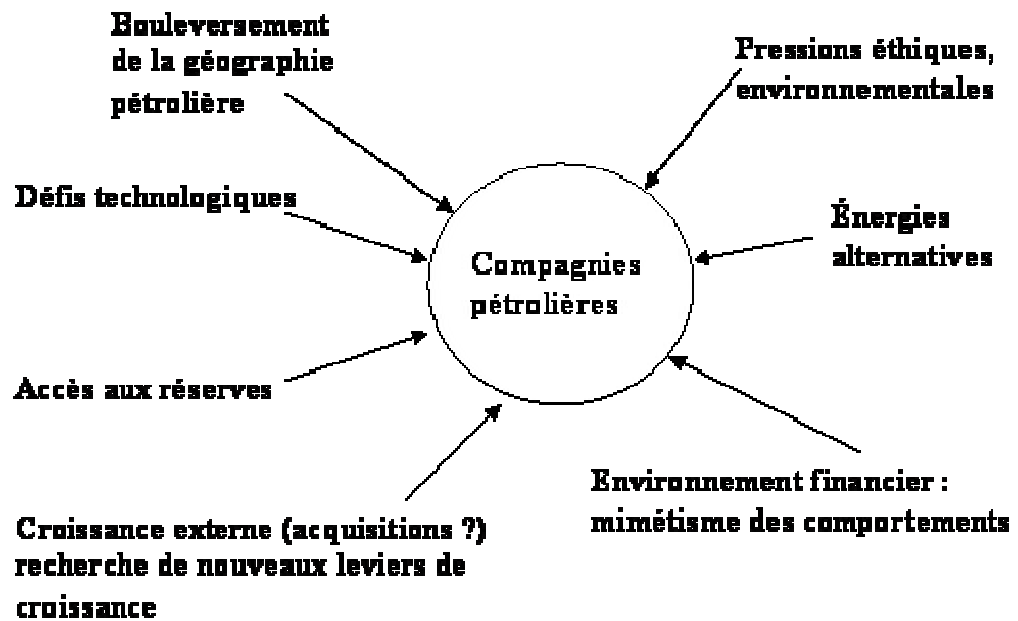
Bouleversement de la géographie pétrolière

Pressions éthiques, environnementales

Défis technologiques

Compagnies pétrolières

Énergies alternatives

Accès aux réserves

Environnement financier : mimétisme des comportements

Croissance externe (acquisitions ?) recherche de nouveaux leviers de croissance